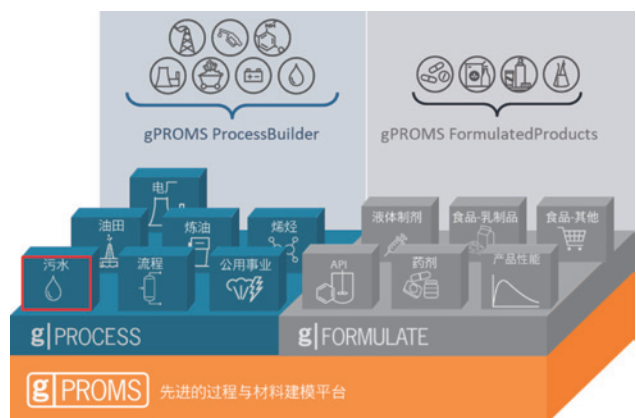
gPROMS ProcessBuilder

gPROMS FormulatedProducts

电厂

油田

炼油

烯烃

污水

流程

公用事业

液体制剂

食品-乳制品

食品-其他

API

药剂

产品性能

g|PROCESS

g|FORMULATE

g|PROMS 先进的过程与材料建模平台